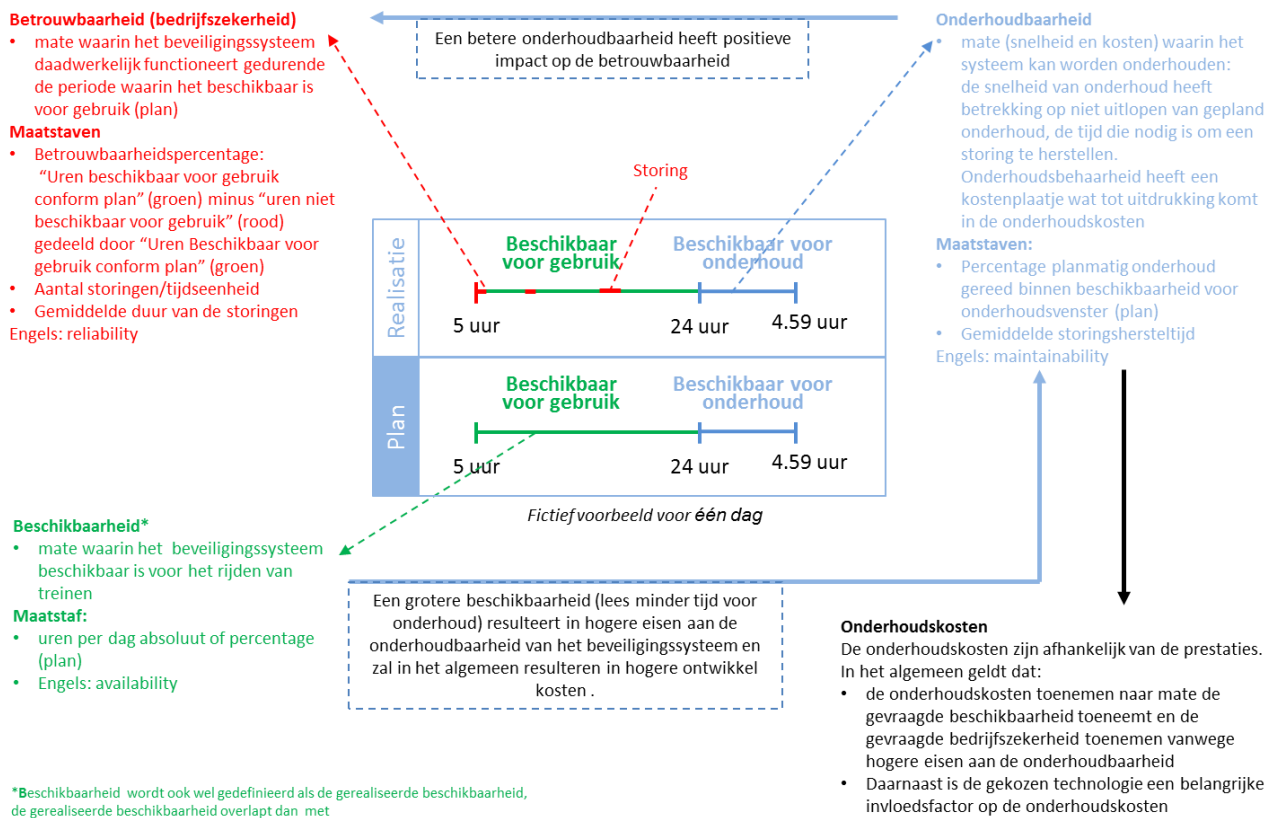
**Betrouwbaarheid (bedrijfszekerheid)**
- mate waarin het beveiligingssysteem daadwerkelijk functioneert gedurende de periode waarin het beschikbaar is voor gebruik (plan)

**Maatstaven**
- Betrouwbaarheidspercentage: "Uren beschikbaar voor gebruik conform plan" (groen) minus "uren niet beschikbaar voor gebruik" (rood) gedeeld door "Uren Beschikbaar voor gebruik conform plan" (groen)
- Aantal storingen/tijdseenheid
- Gemiddelde duur van de storingen

Engels: reliability

Een betere onderhoudbaarheid heeft positieve impact op de betrouwbaarheid

**Onderhoudbaarheid**
- mate (snelheid en kosten) waarin het systeem kan worden onderhouden: de snelheid van onderhoud heeft betrekking op niet uitlopen van gepland onderhoud, de tijd die nodig is om een storing te herstellen. Onderhoudsbehaarheid heeft een kostenplaatje wat tot uitdrukking komt in de onderhoudskosten

**Maatstaven:**
- Percentage planmatig onderhoud gereed binnen beschikbaarheid voor onderhoudsvenster (plan)
- Gemiddelde storingshersteltijd

Engels: maintainability

Storing

Realisatie

Beschikbaar voor gebruik

Beschikbaar voor onderhoud

5 uur 24 uur 4.59 uur

Plan

Beschikbaar voor gebruik

Beschikbaar voor onderhoud

5 uur 24 uur 4.59 uur

*Fictief voorbeeld voor één dag*

**Beschikbaarheid***
- mate waarin het beveiligingssysteem beschikbaar is voor het rijden van treinen

**Maatstaf:**
- uren per dag absoluut of percentage (plan)
- Engels: availability

Een grotere beschikbaarheid (lees minder tijd voor onderhoud) resulteert in hogere eisen aan de onderhoudbaarheid van het beveiligingssysteem en zal in het algemeen resulteren in hogere ontwikkel kosten .

**Onderhoudskosten**
De onderhoudskosten zijn afhankelijk van de prestaties. In het algemeen geldt dat:
- de onderhoudskosten toenemen naar mate de gevraagde beschikbaarheid toeneemt en de gevraagde bedrijfszekerheid toenemen vanwege hogere eisen aan de onderhoudbaarheid
- Daarnaast is de gekozen technologie een belangrijke invloedsfactor op de onderhoudskosten

*Beschikbaarheid wordt ook wel gedefinieerd als de gerealiseerde beschikbaarheid, de gerealiseerde beschikbaarheid overlapt dan met